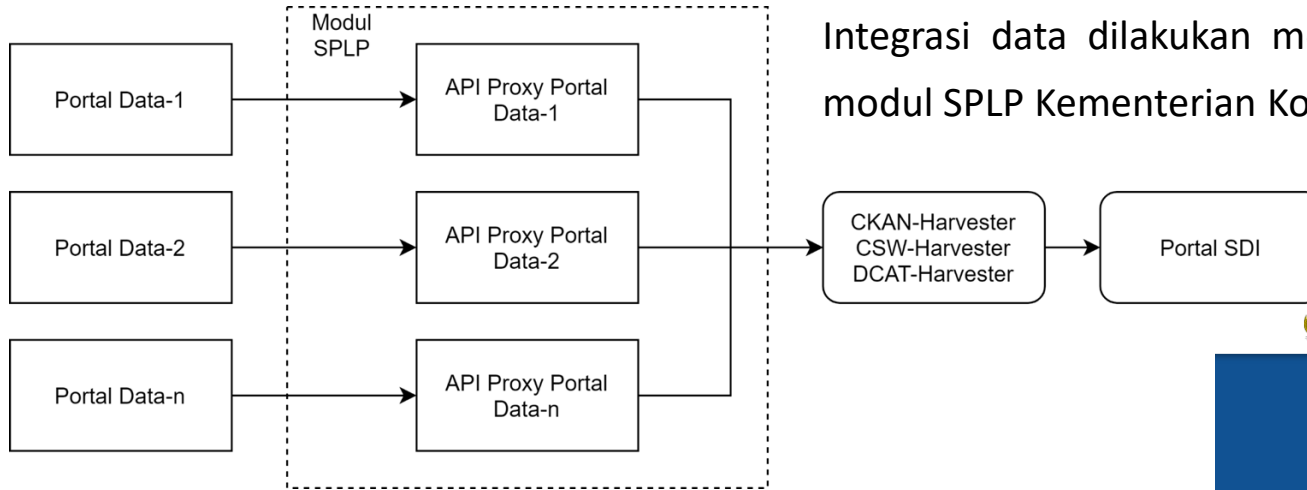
Integrasi data dilakukan m

modul SPLP Kementerian Ko

Modul SPLP

Portal Data-1

API Proxy Portal Data-1

Portal Data-2

API Proxy Portal Data-2

Portal Data-n

API Proxy Portal Data-n

CKAN-Harvester
CSW-Harvester
DCAT-Harvester

Portal SDI